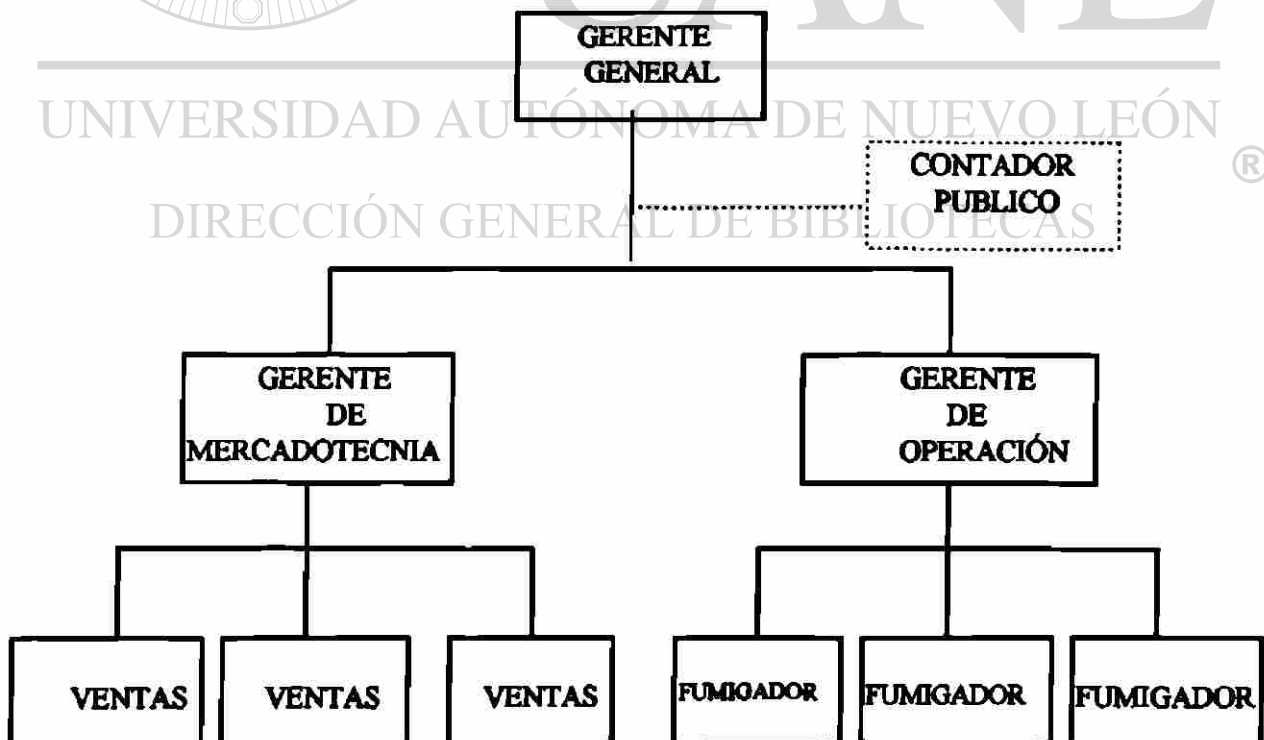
GERENTE GENERAL

UNIVERSIDAD AUTÓNOMA DE NUEVO LEÓN ®

CONTADOR PUBLICO

DIRECCIÓN GENERAL DE BIBLIOTECAS

GERENTE DE MERCADOTECNIA

GERENTE DE OPERACIÓN

VENTAS

VENTAS

VENTAS

FUMIGADOR

FUMIGADOR

FUMIGADOR